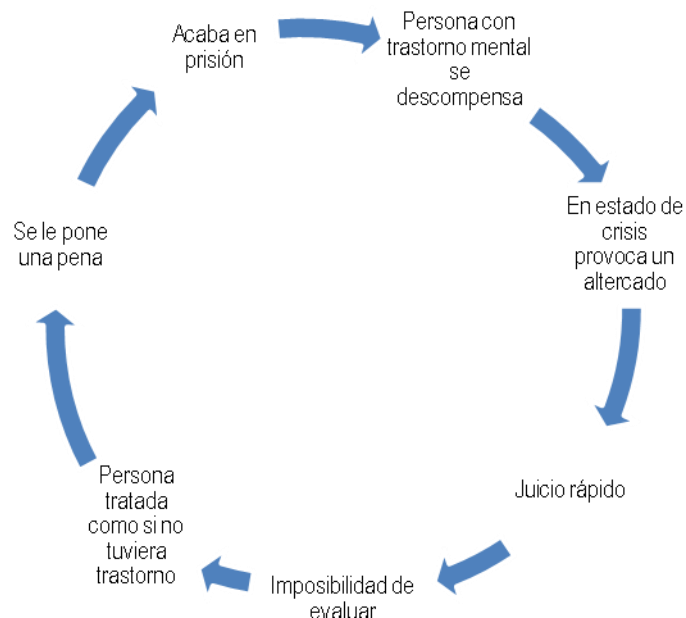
Acaba en prisión

Persona con trastorno mental se descompensa

En estado de crisis provoca un altercado

Juicio rápido

Imposibilidad de evaluar

Persona tratada como si no tuviera trastorno

Se le pone una pena